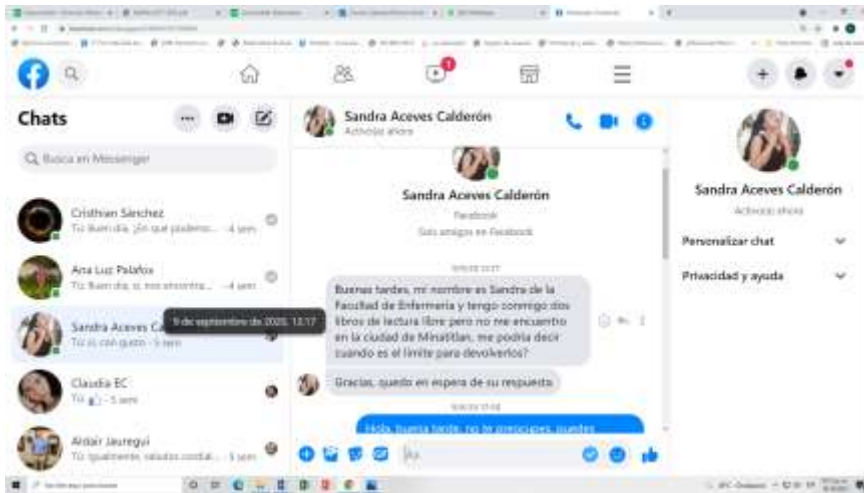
Chats

Buscar en Messenger

Cristhian Sánchez
Tú: Buen día, ¿En qué podemo... · 4 sem

Ana Luz Palafox
Tú: Buen día, si, nos encontra... · 4 sem

Sandra Aceves Ca
Tú: Si, con gusto · 5 sem

9 de septiembre de 2020, 12:17

Claudia EC
Tú: · 5 sem

Aldair Jauregui
Tú: Igualmente, saludos cordial... · 5 sem

Sandra Aceves Calderón
Activo(a) ahora

Sandra Aceves Calderón
Facebook
Son amigos en Facebook

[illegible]

Buenas tardes, mi nombre es Sandra de la Facultad de Enfermeria y tengo conmigo dos libros de lectura libre pero no me encuentro en la ciudad de Minatitlan, me podría decir cuando es el limite para devolverlos?

Gracias, quedo en espera de su respuesta

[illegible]

Hola, buena tarde, no te preocupes, puedes

Aa

Sandra Aceves Calderón
Activo(a) ahora

Personalizar chat

Privacidad y ayuda